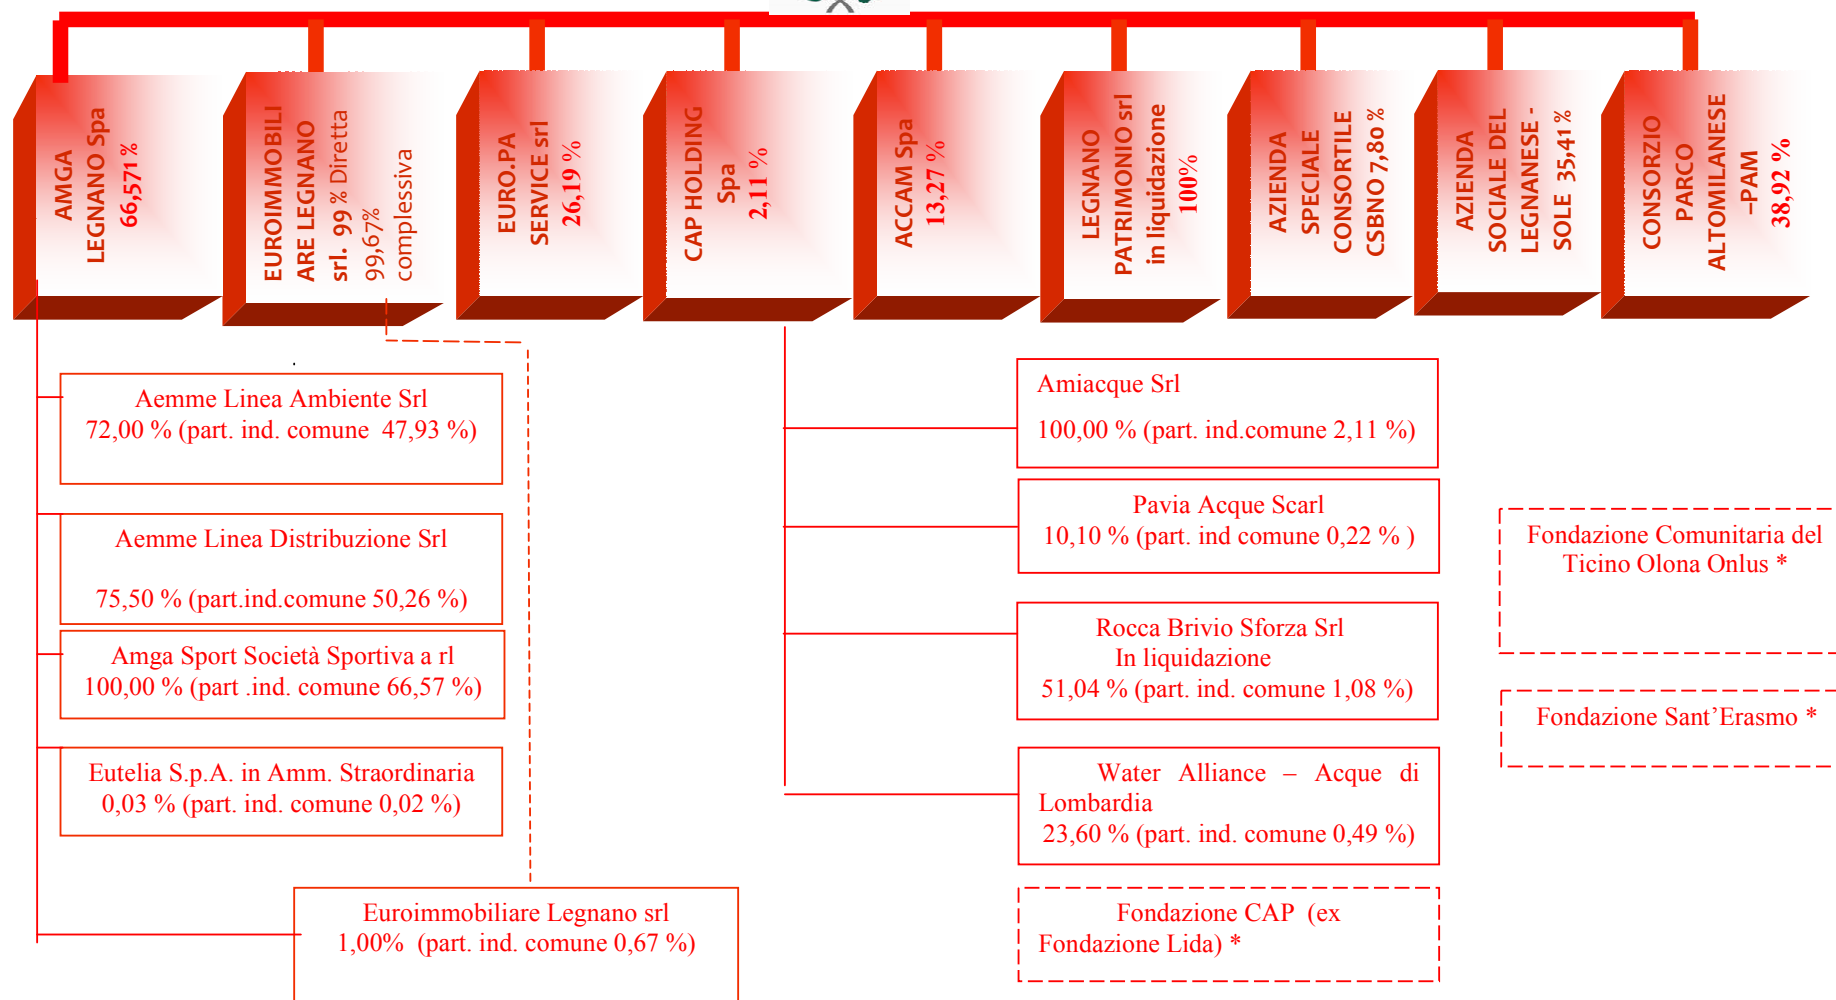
AMGA LEGNANO Spa 66,571 %

EUROIMMOBILIARE LEGNANO srl. 99 % Diretta 99,67% complessiva

EURO.PA SERVICE srl 26,19 %

CAP HOLDING Spa 2,11 %

ACCAM Spa 13,27 %

LEGNANO PATRIMONIO srl in liquidazione 100%

AZIENDA SPECIALE CONSORTILE CSBNO 7,80 %

AZIENDA SOCIALE DEL LEGNANESE - SOLE 35,41 %

CONSORZIO PARCO ALTOMILANESE –PAM 38,92 %

Aemme Linea Ambiente Srl
72,00 % (part. ind. comune 47,93 %)

Aemme Linea Distribuzione Srl

75,50 % (part.ind.comune 50,26 %)

Amga Sport Società Sportiva a rl
100,00 % (part .ind. comune 66,57 %)

Eutelia S.p.A. in Amm. Straordinaria
0,03 % (part. ind. comune 0,02 %)

Euroimmobiliare Legnano srl
1,00% (part. ind. comune 0,67 %)

Amiacque Srl

100,00 % (part. ind.comune 2,11 %)

Pavia Acque Scarl
10,10 % (part. ind comune 0,22 % )

Rocca Brivio Sforza Srl
In liquidazione
51,04 % (part. ind. comune 1,08 %)

Water Alliance – Acque di Lombardia
23,60 % (part. ind. comune 0,49 %)

Fondazione CAP (ex Fondazione Lida) *

Fondazione Comunitaria del Ticino Olona Onlus *

Fondazione Sant’Erasmo *